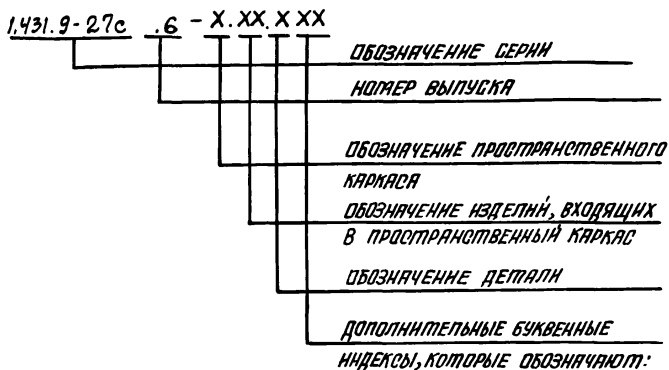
1.431.9-27с .6 - Х.ХХ.ХХХ

ОБОЗНАЧЕНИЕ СЕРИИ

НОМЕР ВЫПУСКА

ОБОЗНАЧЕНИЕ ПРОСТРАНСТВЕННОГО КАРКАСА

ОБОЗНАЧЕНИЕ ИЗДЕЛИЙ, ВХОДЯЩИХ В ПРОСТРАНСТВЕННЫЙ КАРКАС

ОБОЗНАЧЕНИЕ ДЕТАЛИ

ДОПОЛНИТЕЛЬНЫЕ БУКВЕННЫЕ ИНДЕКСЫ, КОТОРЫЕ ОБОЗНАЧАЮТ: